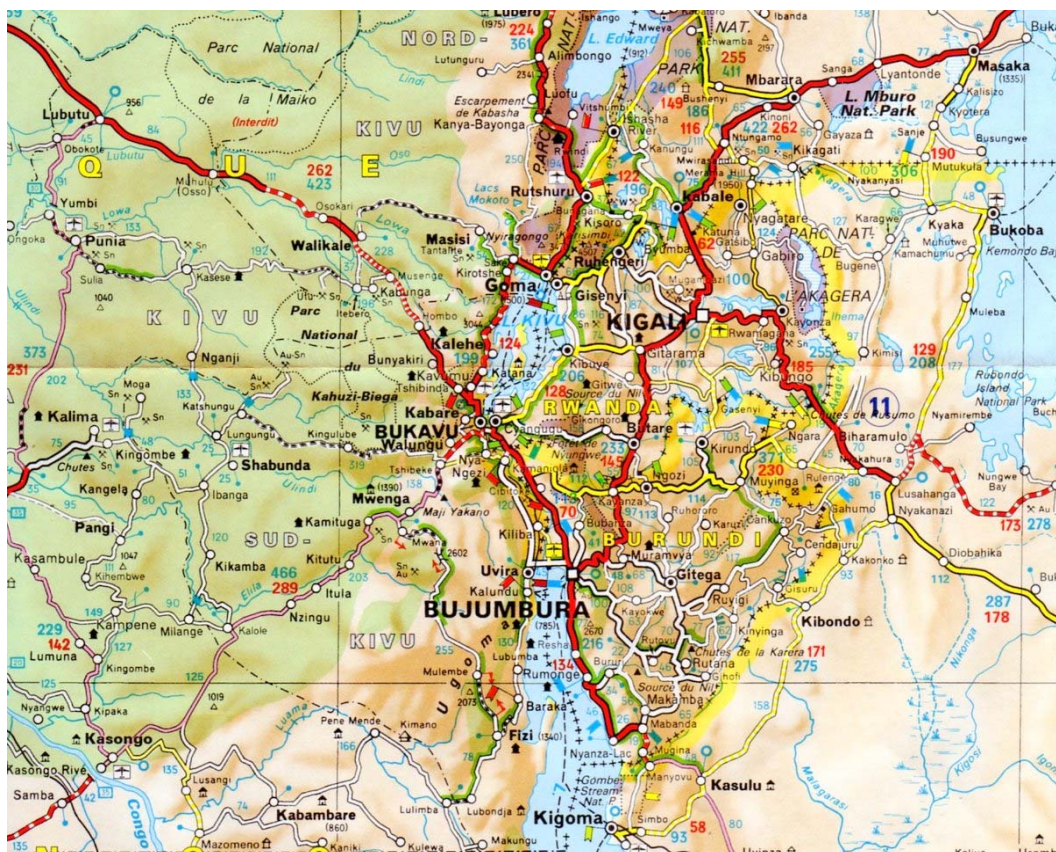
Lubero
(1975)
224
361
Ishango
Mweya
L. Edward
NAT.
Ibanda
Buk
NORD
Parc National
de la
Maiko
(Interdit)
Lubutu
956
Obokote
Lubutu
Lutunguru
Alimbongo
Luofu
Escarpement de Kabasha
Kanya-Bayonga
Ishasha River
Vitshumbi
Rwindi
PARK
255
411
Kichwamba
Bushenyi
149
186
116
240
Mbarara
Sanga
Lyantonde
Masaka
(1335)
L. Mburo Nat. Park
Kalisizo
Kyotera
Busungwe
KIVU
262
423
Q
U
E
Oso
Lacs Mokoto
Rutshuru
Kanungu
Ntungamo
122
Kabale
262
Kinoni
422
Kikagati
Gayaza
Sanje
190
Mutukula
306
Nyakanyasi
Kagera
Yumbi
Punia
Sn
Sulia
1040
Lowa
Osokari
Walikale
Masisi
Tantale
Kirotshe
Nyiragongo
Kisoro
Ruhengeri
Byumba
Nyagatare
Katuna
Gatsibo
Gabiro
PARC NAT.
DE
Karagwe
Muhutwe
Kamachumu
Kyaka
Bukoba
Kemondo Baj
Ongoka
Kasese
228
Musenge
Karunga
Goma
(1500)
Gisenyi
KIGALI
Rwamagana
L'AKAGERA
Ihema
Kayonza
Bugene
Muleba
KIVU
Parc National du
Hombo
Kalehe
199
124
KIVU
1040
Utu
Itebero
Kahuzi-Biega
Bunyakiri
Kavumu
Tshibinda
Katana
Kibuye
Gitarama
Kibungo
255
185
Kimisi
129
208
Rubondo Island National Park
11
373
231
202
Moga
Nganji
Au
Sn
Katshungu
133
Kabare
BUKAVU
Walungu
Cyangugu
Gitwe
Source du Nil
RWANDA
128
Gikongoro
Butare
Forêt de Nyungwe
233
145
Nyamirembe
Chutes de Rusumo
Biharamulo
Nyakahura
Ngara
Kirundo
Kalima
Kingombe
Chutes
Lungungu
Shabunda
Kingulube
Tshibeke
319
Ngezi
Nya
Ngozi
Kamanyola
Cibitoke
230
Muyinga
Rulenge
Gahumo
Lusahanga
Nyakanazi
Nungwe Bay
173
278
Kangela
Pangi
Ibanga
Mwenga
(1390)
Ulindi
Maji Yakano
Kiliba
170
Kayanza
Ruhororo
Bubanza
Karuzi
Cankuzo
Kasambule
1047
Kihembwe
Kikamba
Kamituga
SUD
Kitutu
466
289
Mwana
2602
Uvira
BURUNDI
Muramvya
Gitega
Cendajuru
Kakonko
Diobahika
Ella
Itula
Nzingu
203
Kalundu
BUJUMBURA
Ruyigi
Gisuru
112
Kibondo
287
178
Buk
229
142
Lumuna
Kampene
Milange
Kalole
149
Kingombe
90
KIVU
Resha
(785)
Kayokwe
Kinyinga
Rutana
Chutes de la Karera
171
275
Kigosi
Nyangwe
Kipaka
1019
255
Mulembe
Lubumba
Rumonge
134
Source du Nil
Makamba
Nikonga
Kasongo
Kasongo Rive
Samba
Pene Mende
Kimano
166
Luama
2075
Baraka
Fizi
(1340)
Mabanda
Mugina
Nyanza-Lac
Manyovu
Kasulu
Malagarasi
Lusangi
Kabambare
(860)
Lulimba
Lubondja
Gombe Stream Nat. P.
Kigoma
Simbo
58
93
Congo
135
42
Mazomeno
Kaniki
Makungu
Kulewa
Uvinza